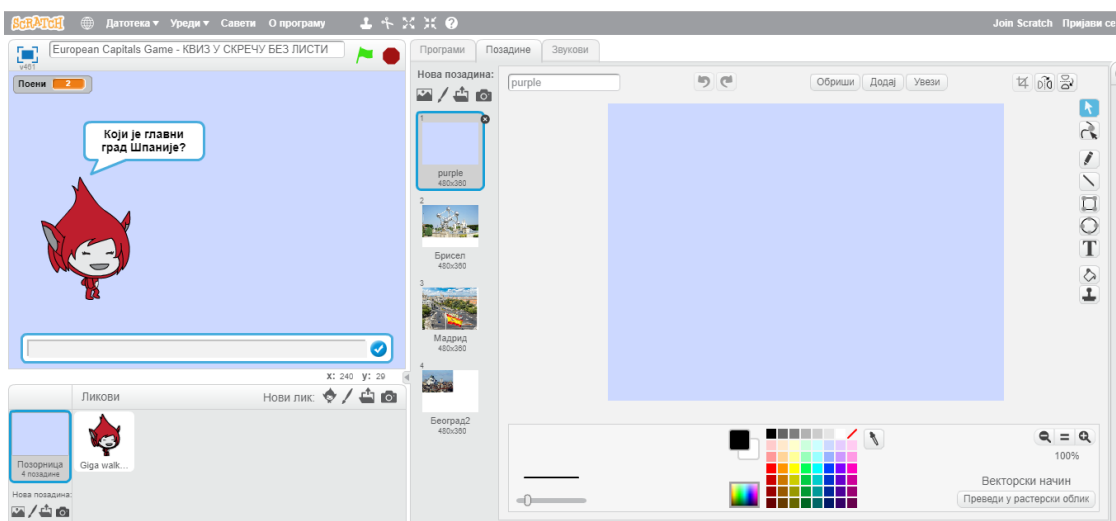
SCRATCH Датотека ▾ Уреди ▾ Савети О програму Join Scratch Пријави се

European Capitals Game - КВИЗ У СКРЕЧУ БЕЗ ЛИСТИ

v461

Поени 2

Који је главни град Шпаније?

x: 240 y: 29

Програми Позадине Звукови

Нова позадина:

purple

Обриши Додај Увези

1 purple 480x360

2 Брисел 480x360

3 Мадрид 480x360

4 Београд2 480x360

Ликови Нови лик:

Позорница 4 позадине

Giga walk...

Нова позадина:

100%

Векторски начин

Преведи у растерски облик